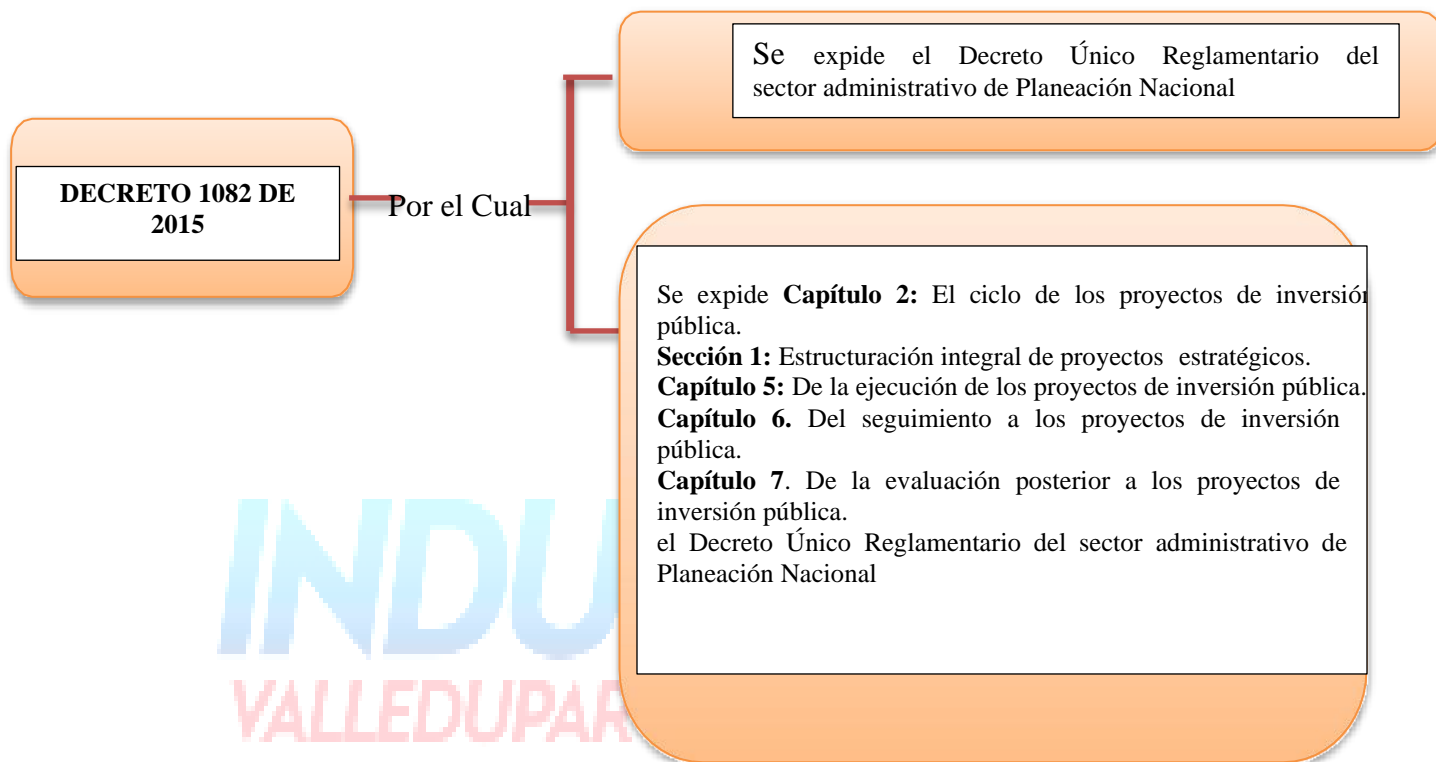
DECRETO 1082 DE 2015

Por el Cual

Se expide el Decreto Único Reglamentario del sector administrativo de Planeación Nacional

Se expide **Capítulo 2:** El ciclo de los proyectos de inversión pública.
**Sección 1:** Estructuración integral de proyectos estratégicos.
**Capítulo 5:** De la ejecución de los proyectos de inversión pública.
**Capítulo 6.** Del seguimiento a los proyectos de inversión pública.
**Capítulo 7**. De la evaluación posterior a los proyectos de inversión pública.
el Decreto Único Reglamentario del sector administrativo de Planeación Nacional

INDU
VALLEDUPAR